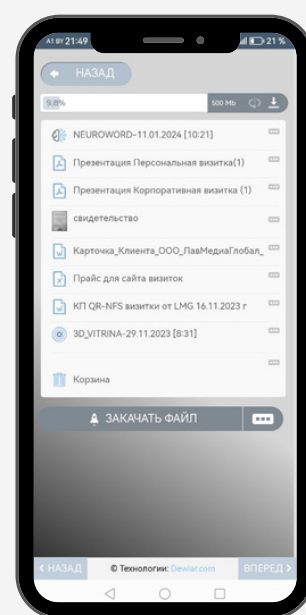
A1 BY 21:49 21 %

НАЗАД

9.8%

500 Mb

NEUROWORD-11.01.2024 [10:21]

Презентация Персональная визитка(1)

Презентация Корпоративная визитка (1)

свидетельство

Карточка_Клиента_ООО_ЛавМедиаГлобал_

Прайс для сайта визиток

КП QR-NFS визитки от LMG 16.11.2023 г

3D_VITRINA-29.11.2023 [8:31]

Корзина

ЗАКАЧАТЬ ФАЙЛ

< НАЗАД

© Технологии: Dewiar.com

ВПЕРЕД >